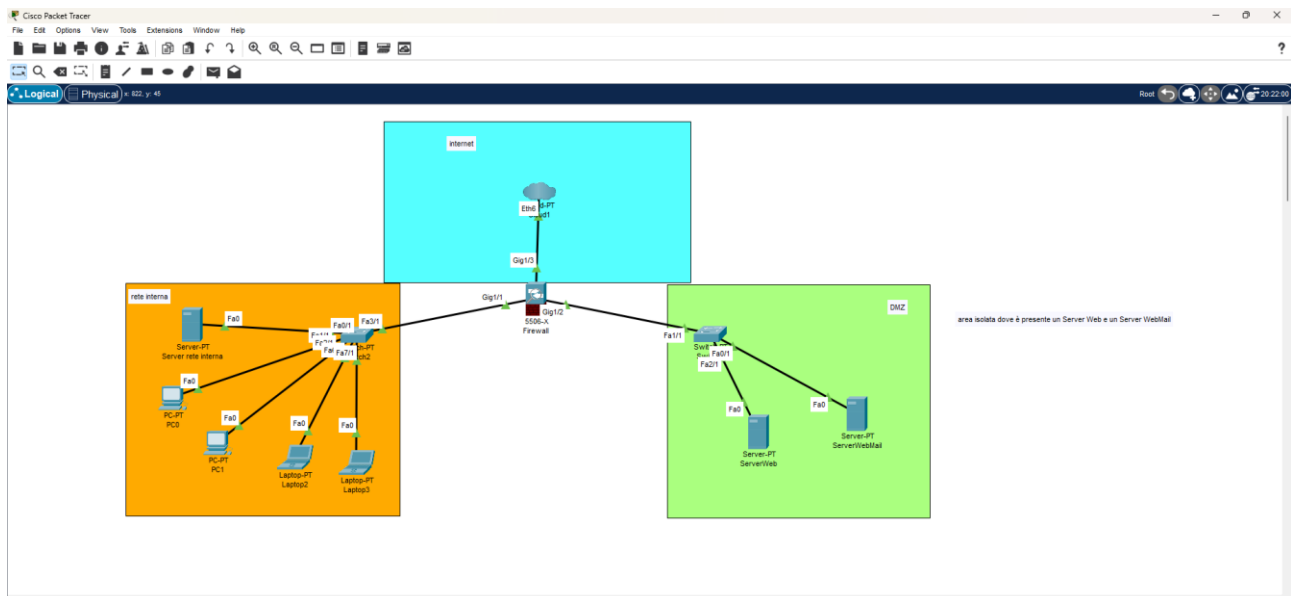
Cisco Packet Tracer

File Edit Options View Tools Extensions Window Help

?

Logical Physical x: 822, y: 45

Root 20:22:00

internet

Eth6 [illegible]d-PT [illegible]d1

Gig1/3

Gig1/1

Gig1/2

5506-X
Firewall

rete interna

Fa0

Server-PT
Server rete interna

Fa0/1

Fa3/1

Fa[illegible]

Fa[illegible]

Fa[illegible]

Fa7/1

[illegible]h-PT
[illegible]ch2

Fa0

PC-PT
PC0

Fa0

PC-PT
PC1

Fa0

Laptop-PT
Laptop2

Fa0

Laptop-PT
Laptop3

DMZ

Fa1/1

Swi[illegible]

Fa0/1

Fa2/1

Fa0

Server-PT
ServerWeb

Fa0

Server-PT
ServerWebMail

area isolata dove è presente un Server Web e un Server WebMail